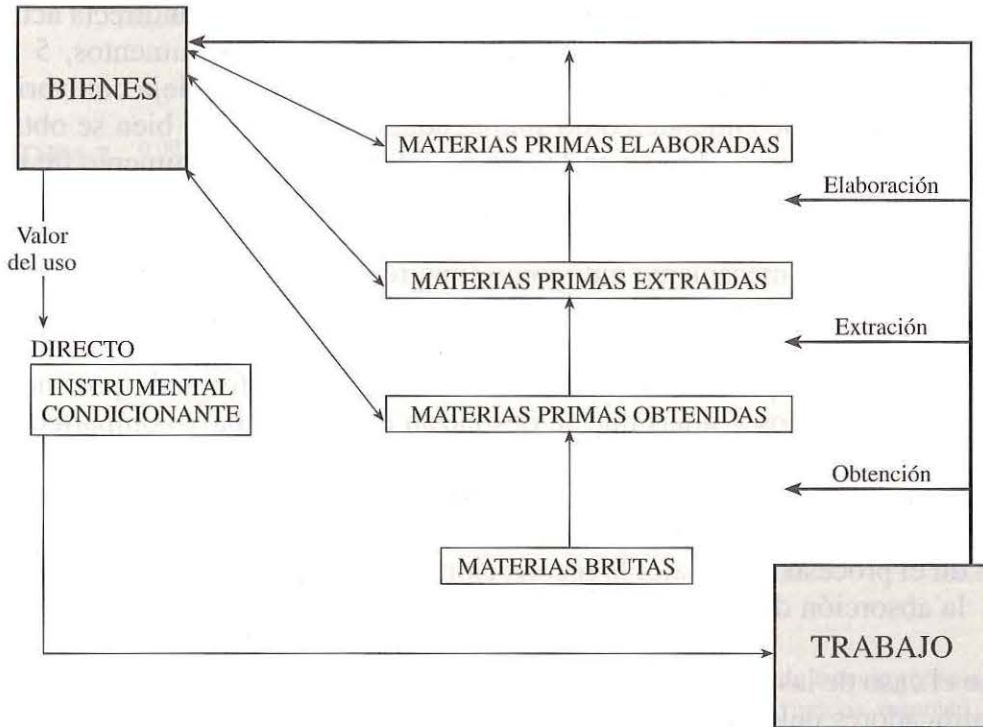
BIENES

MATERIAS PRIMAS ELABORADAS

Elaboración

Valor del uso

MATERIAS PRIMAS EXTRAIDAS

Extración

DIRECTO

INSTRUMENTAL CONDICIONANTE

MATERIAS PRIMAS OBTENIDAS

Obtención

MATERIAS BRUTAS

TRABAJO